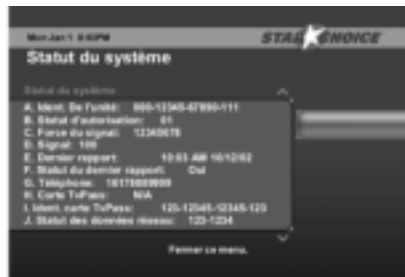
Mon Jan 1 8:02PM

STAR CHOICE

Statut du système

Statut du système

A. Ident. De l'unité: 000-12345-67890-111
B. Statut d'autorisation: 01
C. Force du signal: 12345678
D. Signal: 100
E. Dernier rapport: 10:03 AM 10/12/02
F. Statut du dernier rapport: Oui
G. Téléphone: 16175559999
H. Carte TvPass: N/A
I. Ident. carte TvPass: 125-12345-12345-123
J. Statut des données réseau: 123-1234

Fermer ce menu.